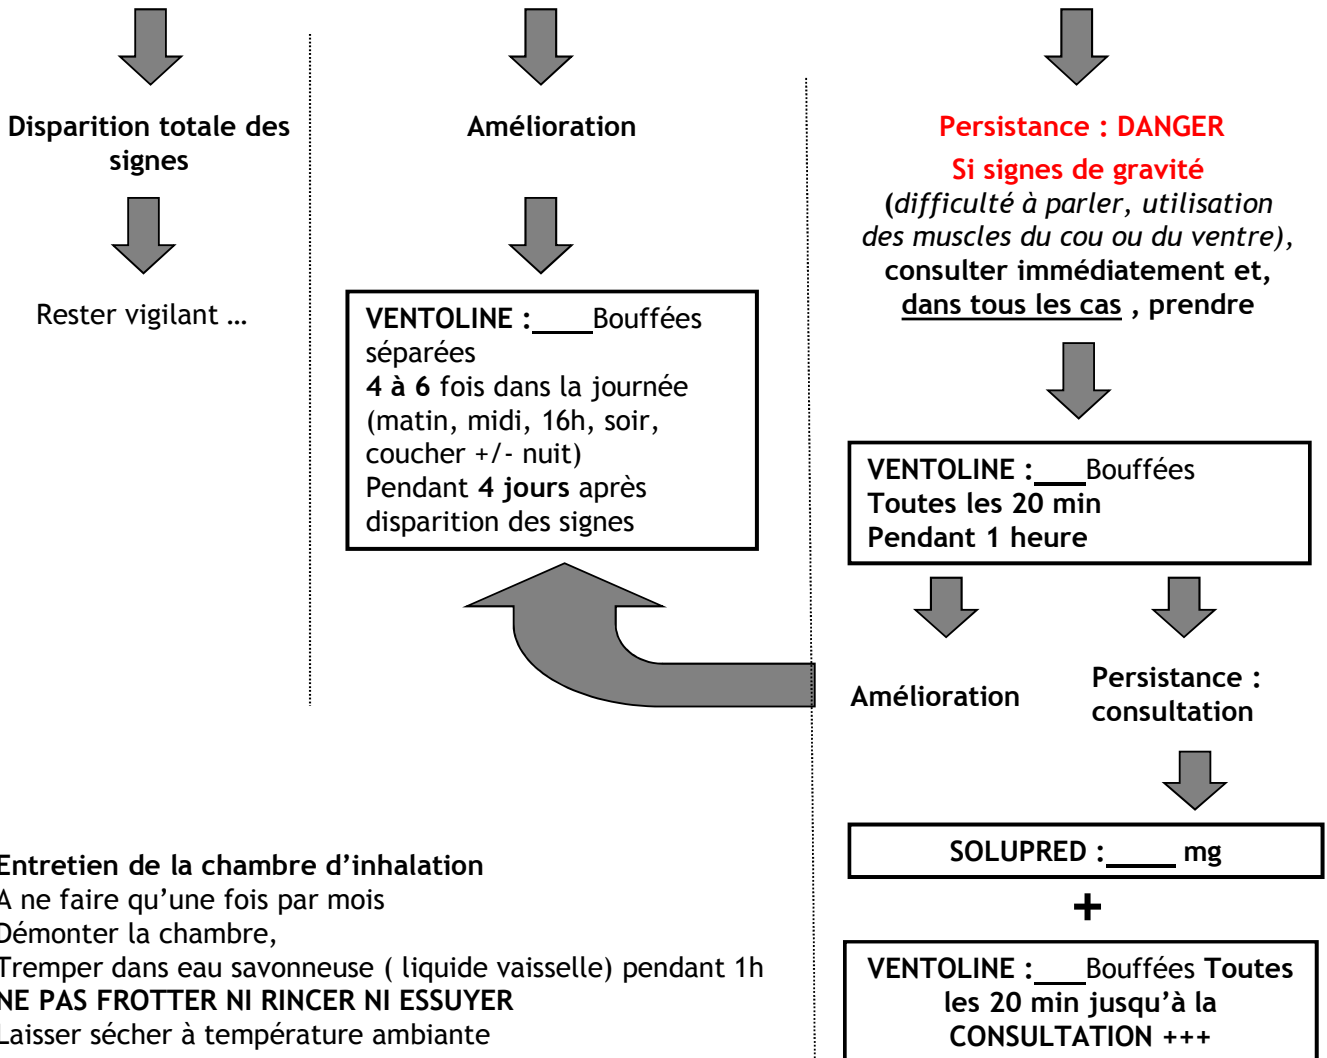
Disparition totale des signes

Rester vigilant …

Amélioration

VENTOLINE :____Bouffées séparées
4 à 6 fois dans la journée (matin, midi, 16h, soir, coucher +/- nuit)
Pendant 4 jours après disparition des signes

Persistance : DANGER
Si signes de gravité
(difficulté à parler, utilisation des muscles du cou ou du ventre),
consulter immédiatement et, dans tous les cas , prendre

VENTOLINE :___Bouffées
Toutes les 20 min
Pendant 1 heure

Amélioration

Persistance : consultation

SOLUPRED :_____ mg

+

VENTOLINE :___Bouffées Toutes les 20 min jusqu'à la CONSULTATION +++

Entretien de la chambre d'inhalation
A ne faire qu'une fois par mois
Démonter la chambre,
Tremper dans eau savonneuse ( liquide vaisselle) pendant 1h
NE PAS FROTTER NI RINCER NI ESSUYER
Laisser sécher à température ambiante